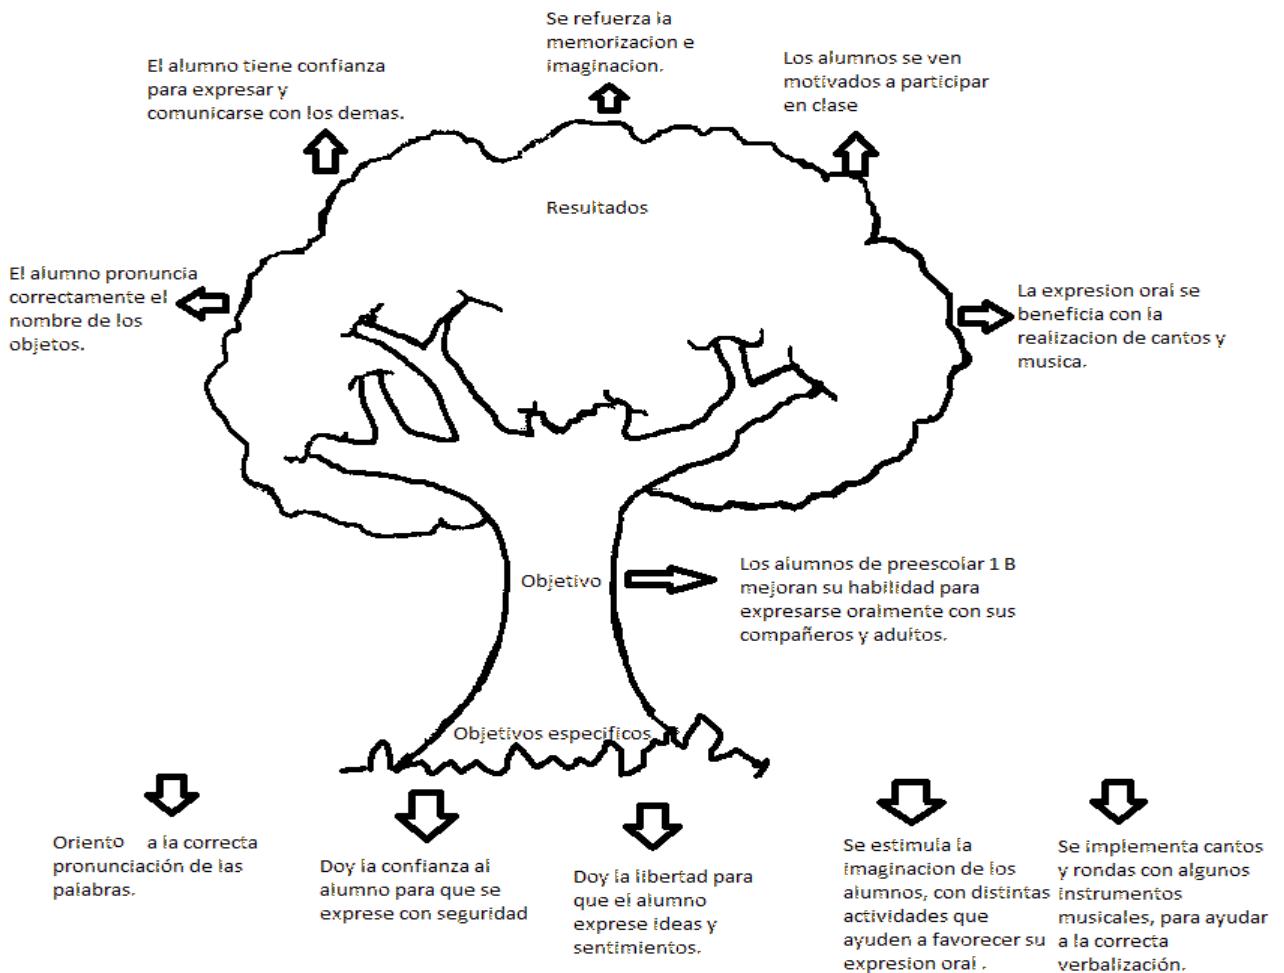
Se refuerza la memorizacion e imaginacion.

El alumno tiene confianza para expresar y comunicarse con los demas.

Los alumnos se ven motivados a participar en clase

Resultados

El alumno pronuncia correctamente el nombre de los objetos.

La expresion oral se beneficia con la realizacion de cantos y musica.

Objetivo

Los alumnos de preescolar 1 B mejoran su habilidad para expresarse oralmente con sus compañeros y adultos.

Objetivos especificos

Oriento a la correcta pronunciación de las palabras.

Doy la confianza al alumno para que se exprese con seguridad

Doy la libertad para que el alumno exprese ideas y sentimientos.

Se estimula la imaginacion de los alumnos, con distintas actividades que ayuden a favorecer su expresion oral .

Se implementa cantos y rondas con algunos instrumentos musicales, para ayudar a la correcta verbalización.